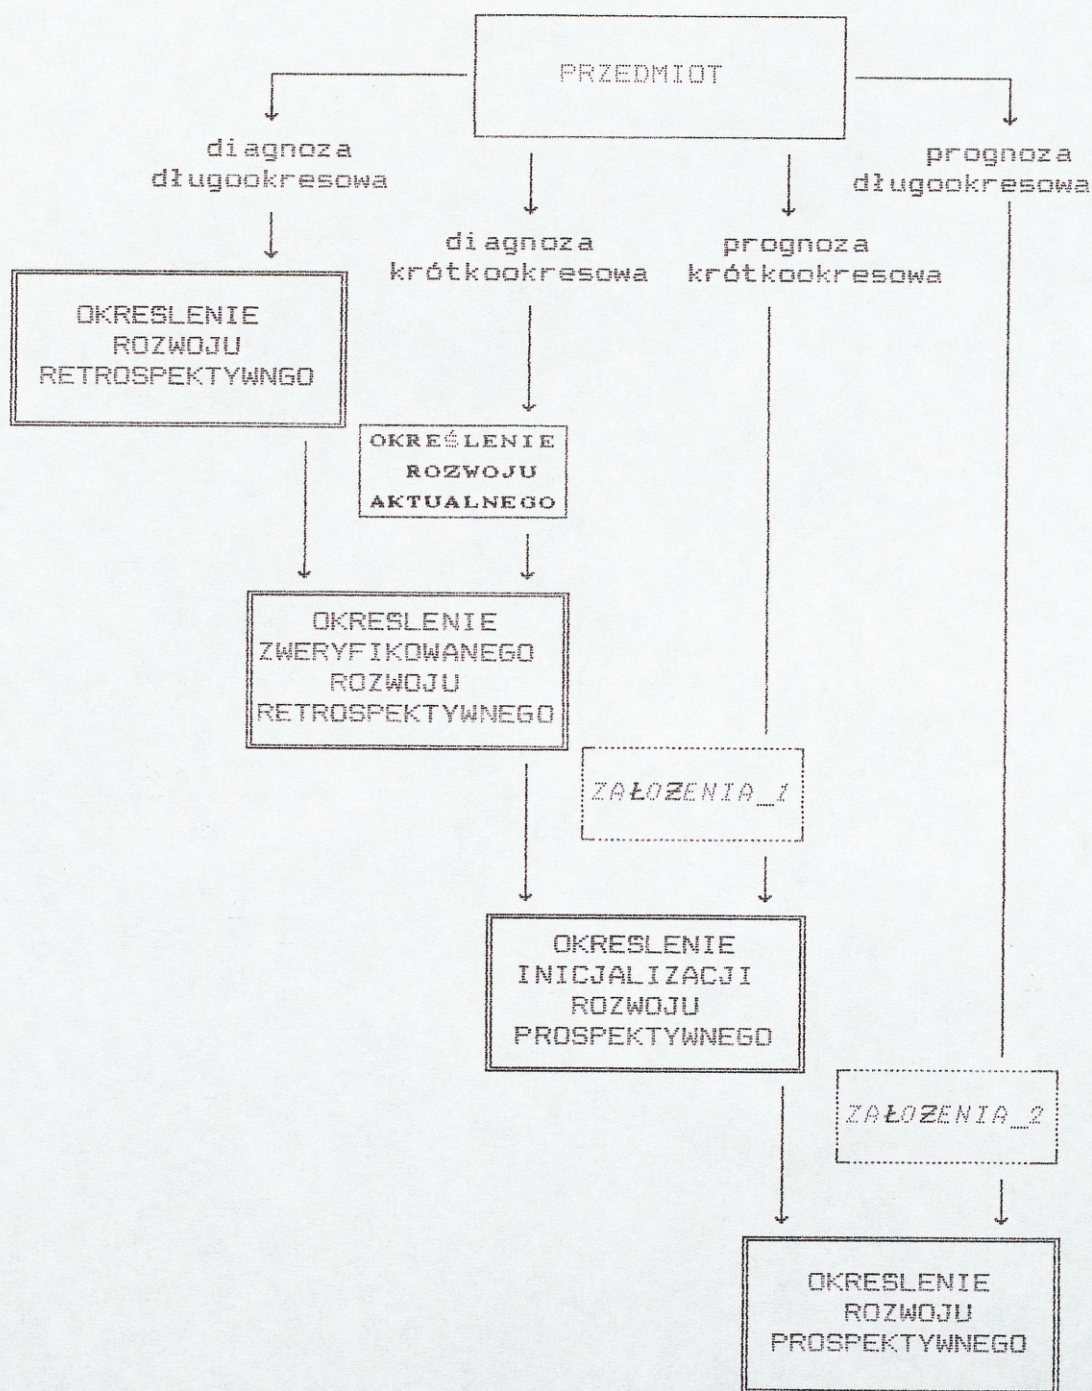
PRZEDMIOT

diagnoza długookresowa

diagnoza krótkookresowa

prognoza krótkookresowa

prognoza długookresowa

OKRESLENIE ROZWOJU RETROSPEKTYWNGO

OKREŚLENIE ROZWOJU AKTUALNEGO

OKRESLENIE ZWERYFIKOWANEGO ROZWOJU RETROSPEKTYWNEGO

ZAŁOŻENIA_1

OKRESLENIE INICJALIZACJI ROZWOJU PROSPEKTYWNEGO

ZAŁOŻENIA_2

OKRESLENIE ROZWOJU PROSPEKTYWNEGO